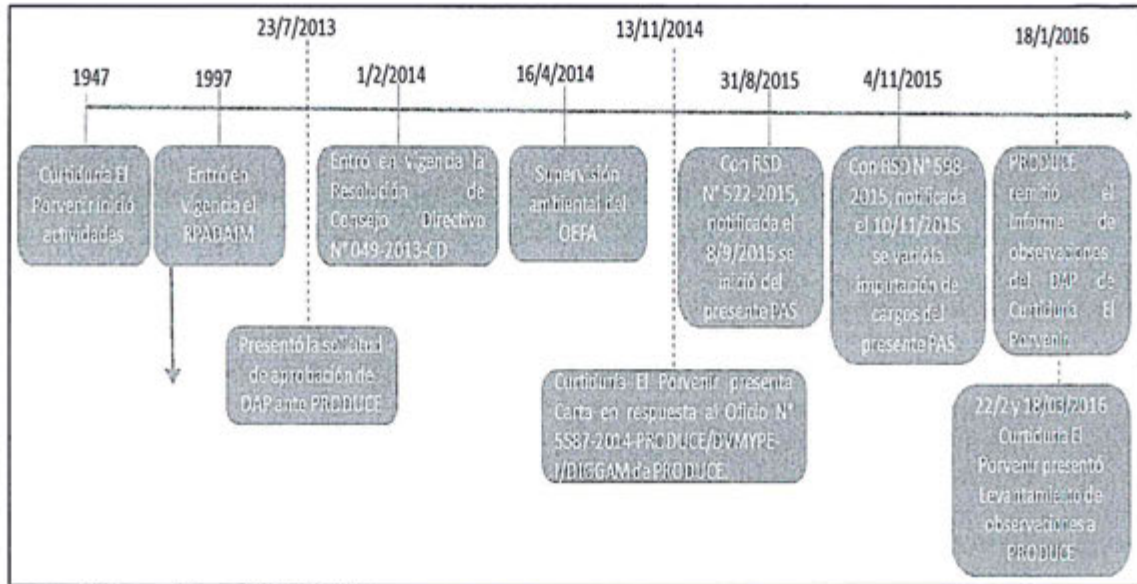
23/7/2013

13/11/2014

18/1/2016

1947

1997

1/2/2014

16/4/2014

31/8/2015

4/11/2015

Curtiduría El Porvenir inició actividades

Entró en Vigencia el RPADAIM

Entró en vigencia la Resolución de Consejo Directivo N° 049-2013-CD

Supervisión ambiental del OEFA

Con RSD N° 522-2015, notificada el 8/9/2015 se inició del presente PAS

Con RSD N° 598-2015, notificada el 10/11/2015 se varió la imputación de cargos del presente PAS

PRODUCE remitió el Informe de observaciones del DAP de Curtiduría El Porvenir

Presentó la solicitud de aprobación de DAP ante PRODUCE

Curtiduría El Porvenir presenta Carta en respuesta al Oficio N° 5587-2014-PRODUCE/DVMYPE-I/DIGGAM de PRODUCE

22/2 y 18/03/2016 Curtiduría El Porvenir presentó Levantamiento de observaciones a PRODUCE